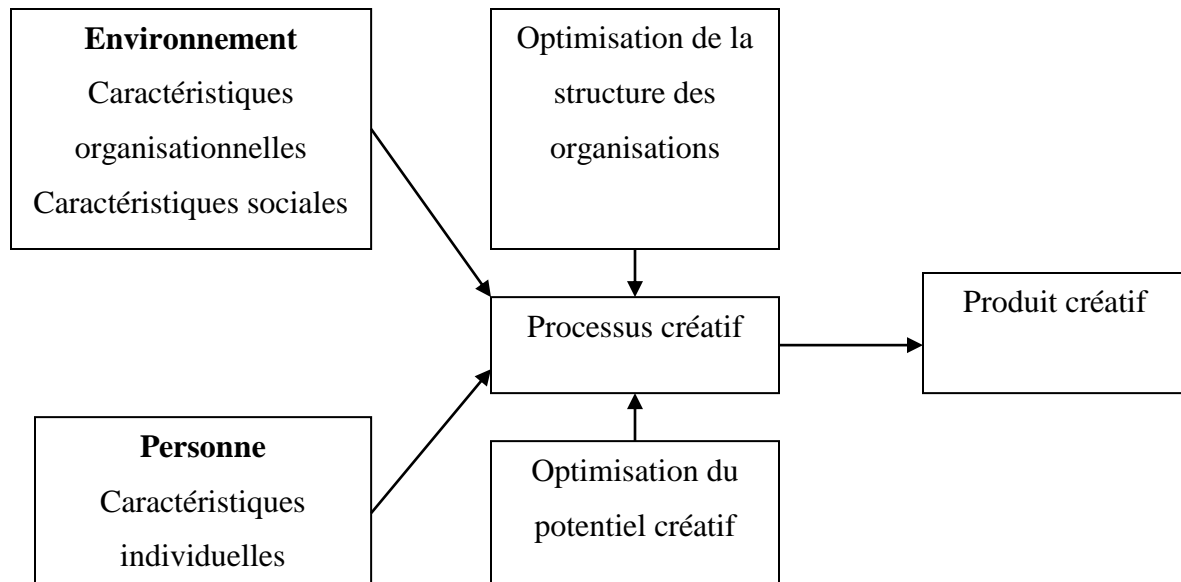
**Environnement**
Caractéristiques organisationnelles
Caractéristiques sociales

Optimisation de la structure des organisations

Processus créatif

Produit créatif

**Personne**
Caractéristiques individuelles

Optimisation du potentiel créatif